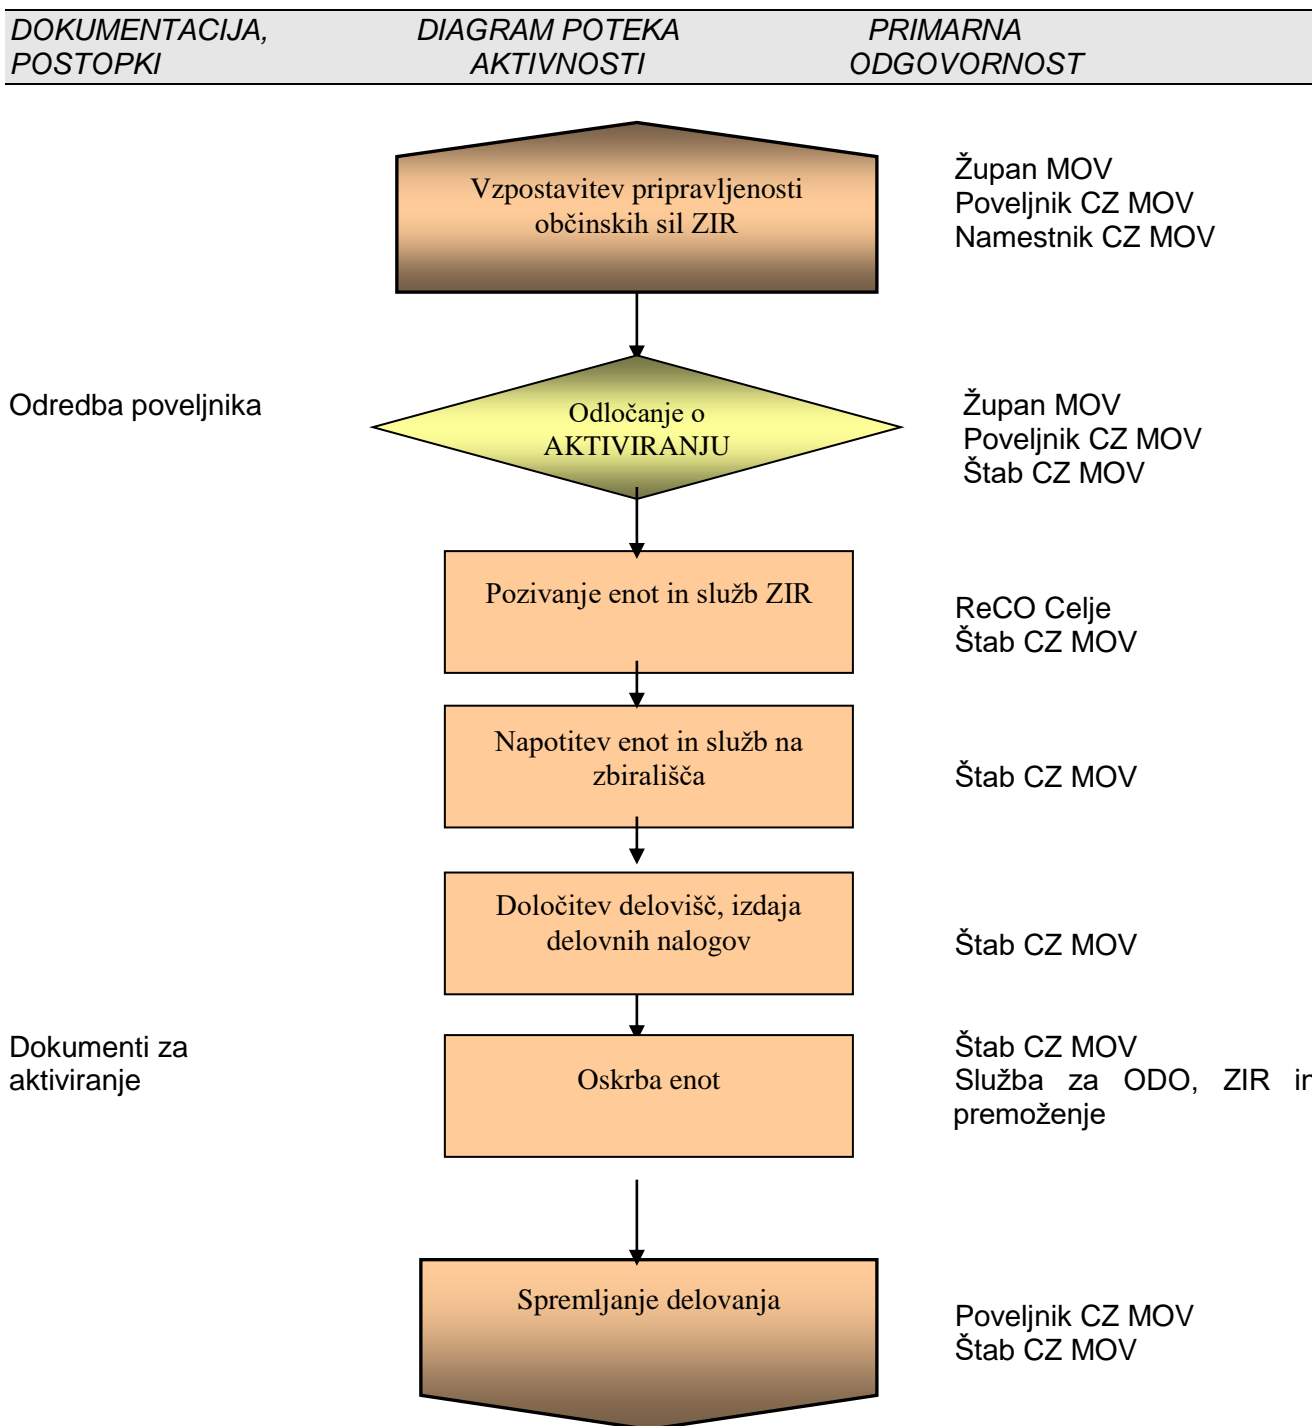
DOKUMENTACIJA, POSTOPKI

DIAGRAM POTEKA AKTIVNOSTI

PRIMARNA ODGOVORNOST

Vzpostavitev pripravljenosti občinskih sil ZIR

Župan MOV
Poveljnik CZ MOV
Namestnik CZ MOV

Odredba poveljnika

Odločanje o AKTIVIRANJU

Župan MOV
Poveljnik CZ MOV
Štab CZ MOV

Pozivanje enot in služb ZIR

ReCO Celje
Štab CZ MOV

Napotitev enot in služb na zbirališča

Štab CZ MOV

Določitev delovišč, izdaja delovnih nalogov

Štab CZ MOV

Dokumenti za aktiviranje

Oskrba enot

Štab CZ MOV
Služba za ODO, ZIR i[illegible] premoženje

Spremljanje delovanja

Poveljnik CZ MOV
Štab CZ MOV